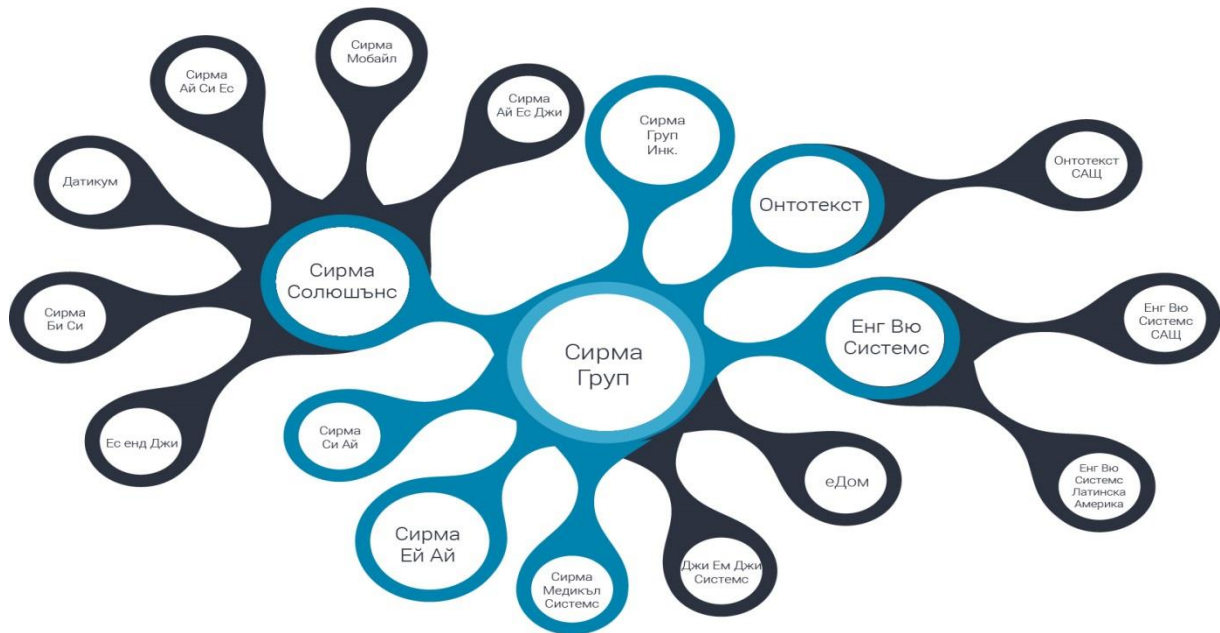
Сирма Мобайл

Сирма Ай Си Ес

Сирма Ай Ес Джи

Сирма Груп Инк.

Датикум

Онтотекст САЩ

Онтотекст

Сирма Солюшънс

Сирма Би Си

Сирма Груп

Енг Вю Системс

Енг Вю Системс САЩ

Сирма Си Ай

Ес енд Джи

еДом

Енг Вю Системс Латинска Америка

Сирма Ей Ай

Джи Ем Джи Системс

Сирма Медикъл Системс